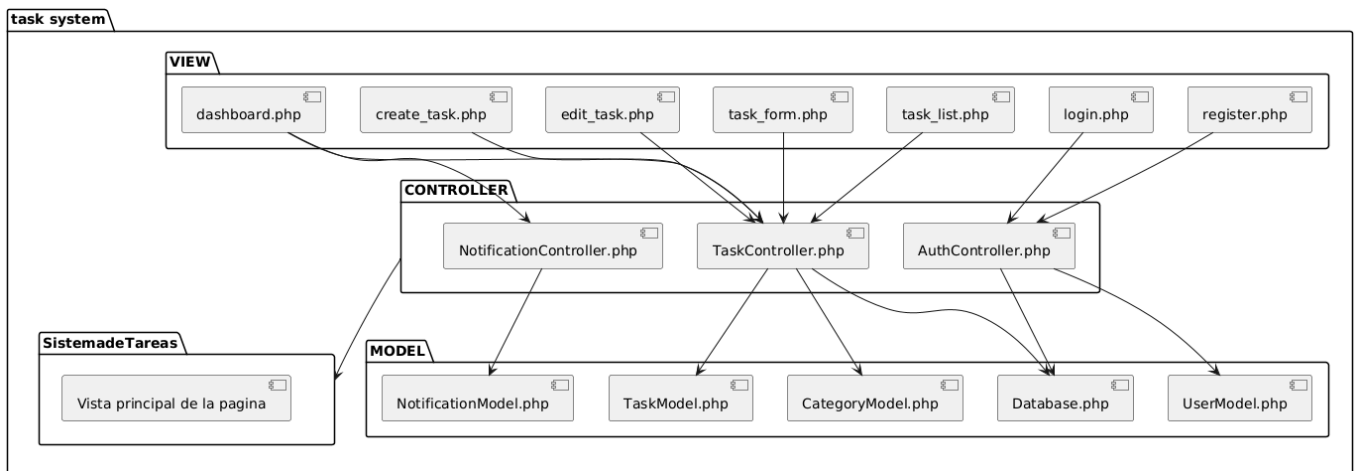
task system

VIEW

dashboard.php

create_task.php

edit_task.php

task_form.php

task_list.php

login.php

register.php

CONTROLLER

NotificationController.php

TaskController.php

AuthController.php

SistemadeTareas

Vista principal de la pagina

MODEL

NotificationModel.php

TaskModel.php

CategoryModel.php

Database.php

UserModel.php